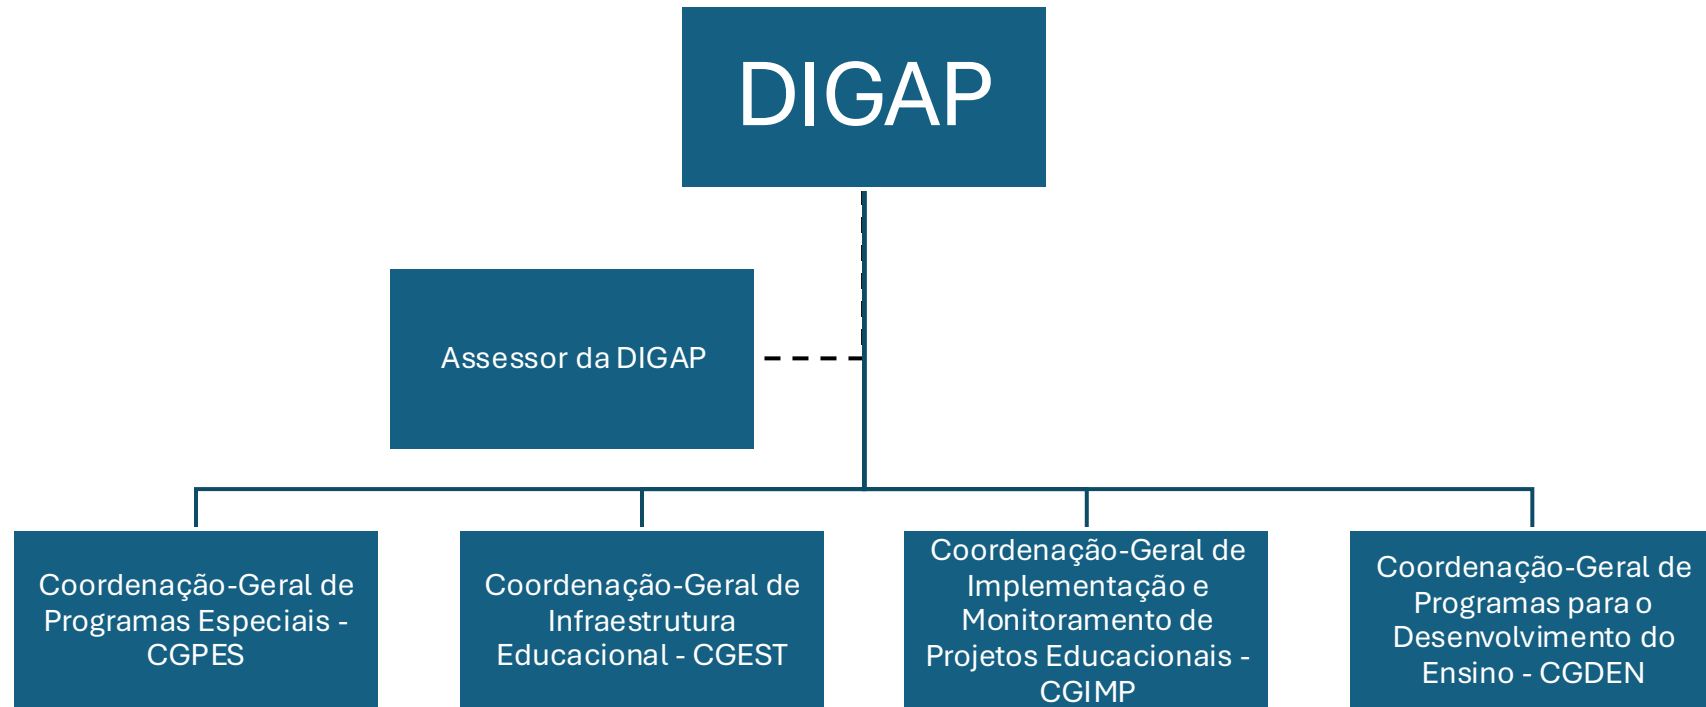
DIGAP

Assessor da DIGAP

Coordenação-Geral de Programas Especiais - CGPES

Coordenação-Geral de Infraestrutura Educacional - CGEST

Coordenação-Geral de Implementação e Monitoramento de Projetos Educacionais - CGIMP

Coordenação-Geral de Programas para o Desenvolvimento do Ensino - CGDEN